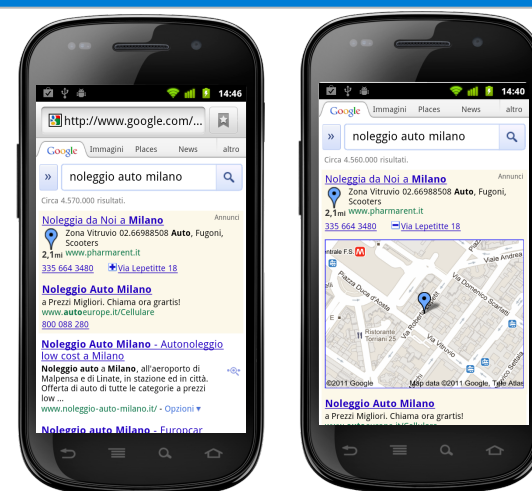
14:46

http://www.google.com/...

Google Immagini Places News altro

»

noleggio auto milano

Circa 4.570.000 risultati.

Annunci

Noleggia da Noi a Milano

Zona Vitruvio 02.66988508 Auto, Fugoni, Scooters

2,1mi www.pharmarent.it

335 664 3480 Via Lepetitte 18

Noleggio Auto Milano

a Prezzi Migliori. Chiama ora gratis!

www.autoeurope.it/Cellulare

800 088 280

Noleggio Auto Milano - Autonoleggio low cost a Milano

Noleggio auto a Milano, all'aeroporto di Malpensa e di Linate, in stazione ed in città. Offerta di auto di tutte le categorie a prezzi low ...

www.noleggio-auto-milano.it/ - Opzioni

Noleggio Auto Milano - Europcar

14:40

Google Immagini Places News altro

»

noleggio auto milano

Circa 4.560.000 risultati.

Annunci

Noleggia da Noi a Milano

Zona Vitruvio 02.66988508 Auto, Fugoni, Scooters

2,1mi www.pharmarent.it

335 664 3480 Via Lepetitte 18

ntrale F.S.

Viale Andrea

Piazza Duca d'Aosta

Via Domenico Scarlatti

Via Roberto Lepetit

Via Vitruvio

Ristorante Torriani 25

Via Settala

©2011 Google

Map data ©2011 Google, Tele Atlas

Noleggio Auto Milano

a Prezzi Migliori. Chiama ora gratis!